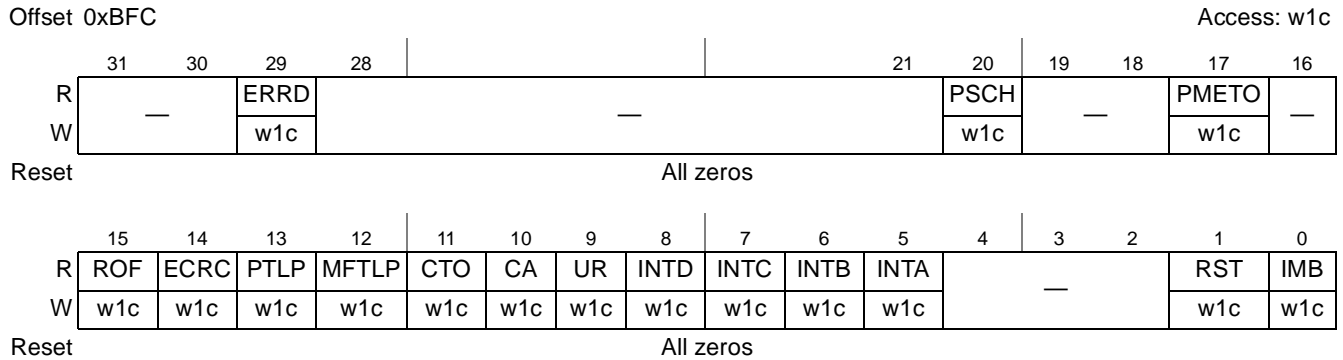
Offset 0xBFC Access: w1c

| | 31 | 30 | 29 | 28 | 21 | 20 | 19 | 18 | 17 | 16 |
|---|---|---|---|---|---|---|---|---|---|---|
| R | — | | ERRD | — | | PSCH | — | | PMETO | — |
| W | | | w1c | | | w1c | | | w1c | |

Reset All zeros

| | 15 | 14 | 13 | 12 | 11 | 10 | 9 | 8 | 7 | 6 | 5 | 4 | 3 | 2 | 1 | 0 |
|---|---|---|---|---|---|---|---|---|---|---|---|---|---|---|---|---|
| R | ROF | ECRC | PTLP | MFTLP | CTO | CA | UR | INTD | INTC | INTB | INTA | — | | | RST | IMB |
| W | w1c | w1c | w1c | w1c | w1c | w1c | w1c | w1c | w1c | w1c | w1c | | | | w1c | w1c |

Reset All zeros